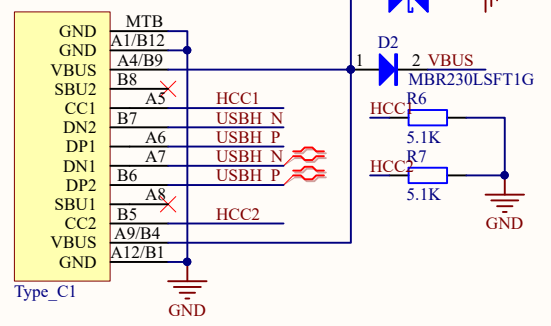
GND
GND
VBUS
SBU2
CC1
DN2
DP1
DN1
DP2
SBU1
CC2
VBUS
GND
Type_C1

MTB
A1/B12
A4/B9
B8
A5
B7
A6
A7
B6
A8
B5
A9/B4
A12/B1

HCC1
USBH_N
USBH_P
USBH_N
USBH_P
HCC2

GND

1
D2
2 VBUS
MBR230LSFT1G

HCC1
R6
5.1K
HCC2
R7
5.1K
GND